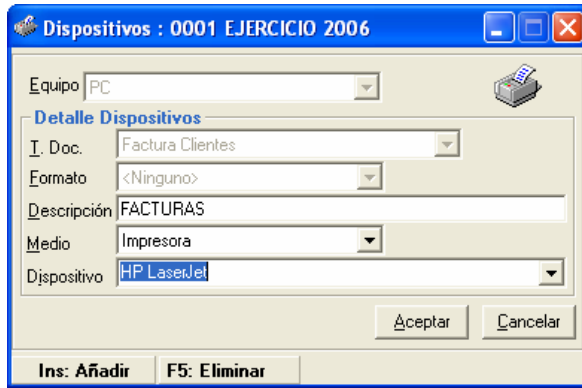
Dispositivos : 0001 EJERCICIO 2006

Equipo PC

Detalle Dispositivos

T. Doc. Factura Clientes

Formato <Ninguno>

Descripción FACTURAS

Medio Impresora

Dispositivo HP LaserJet

Aceptar Cancelar

Ins: Añadir F5: Eliminar